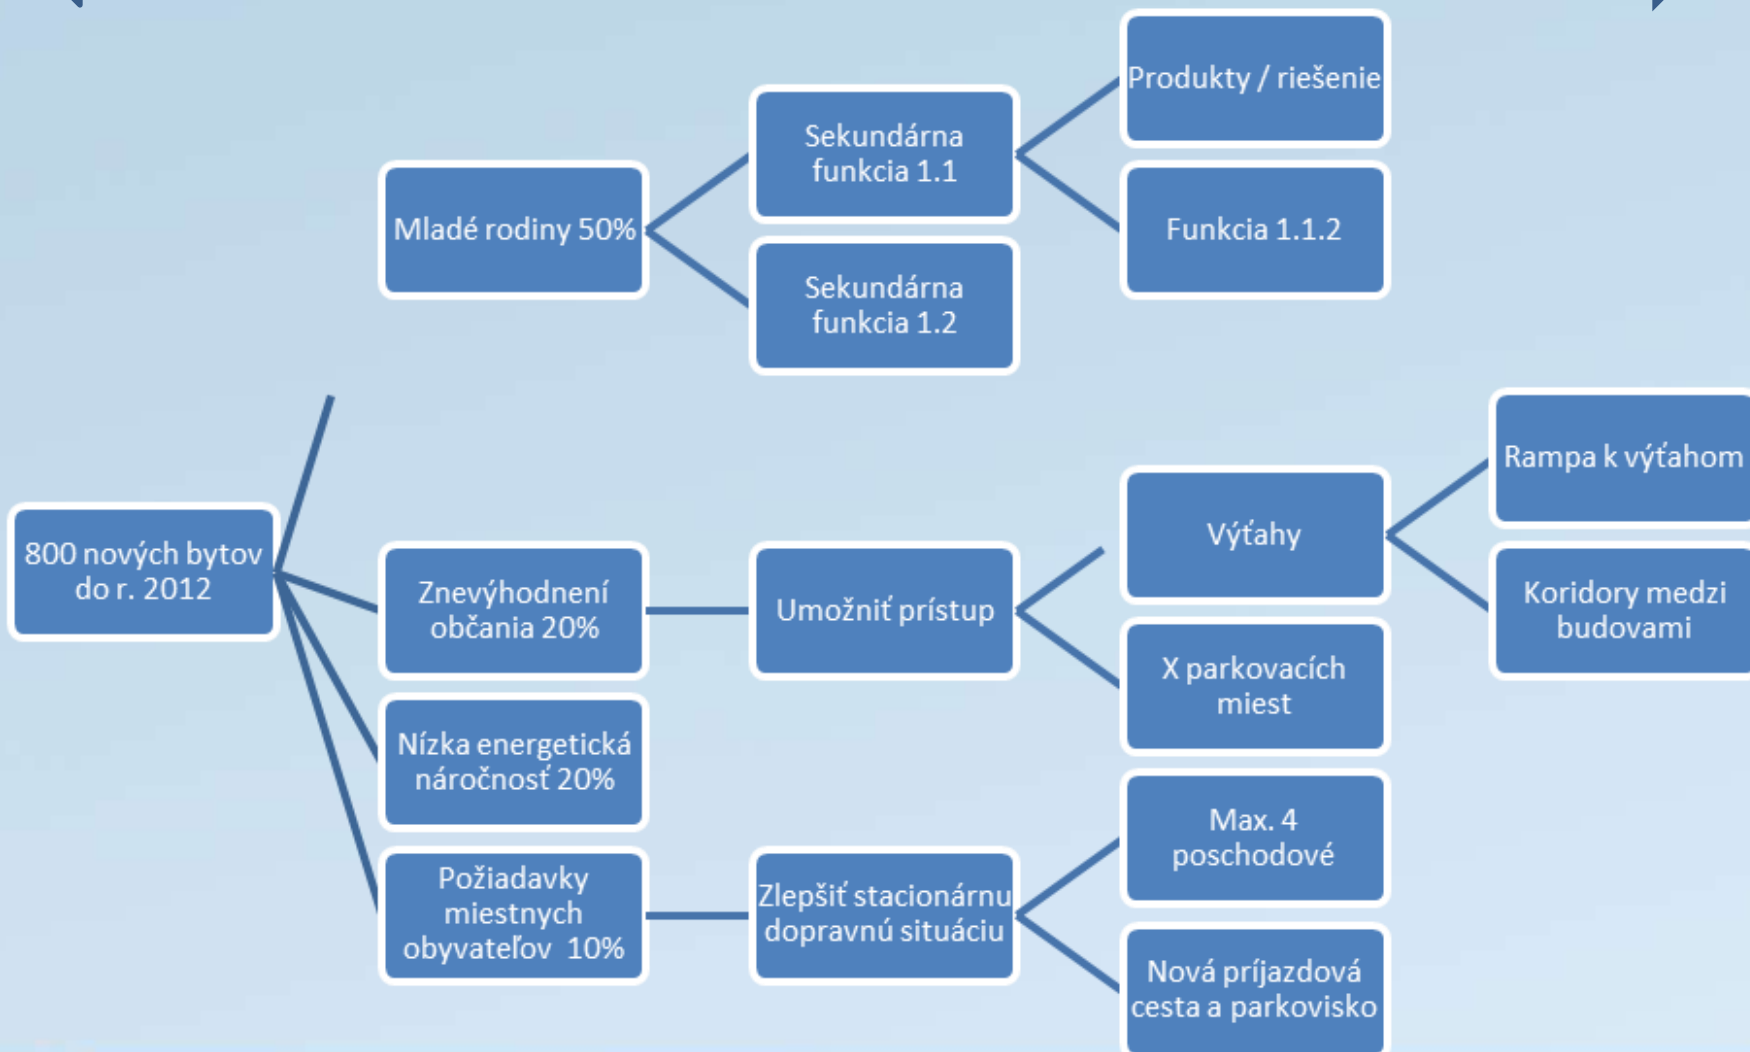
Mladé rodiny 50%

Sekundárna funkcia 1.1

Produkty / riešenie

Funkcia 1.1.2

Sekundárna funkcia 1.2

800 nových bytov do r. 2012

Znevýhodnení občania 20%

Umožniť prístup

Výťahy

Rampa k výťahom

Koridory medzi budovami

X parkovacích miest

Nízka energetická náročnosť 20%

Požiadavky miestnych obyvateľov 10%

Zlepšiť stacionárnu dopravnú situáciu

Max. 4 poschodové

Nová príjazdová cesta a parkovisko